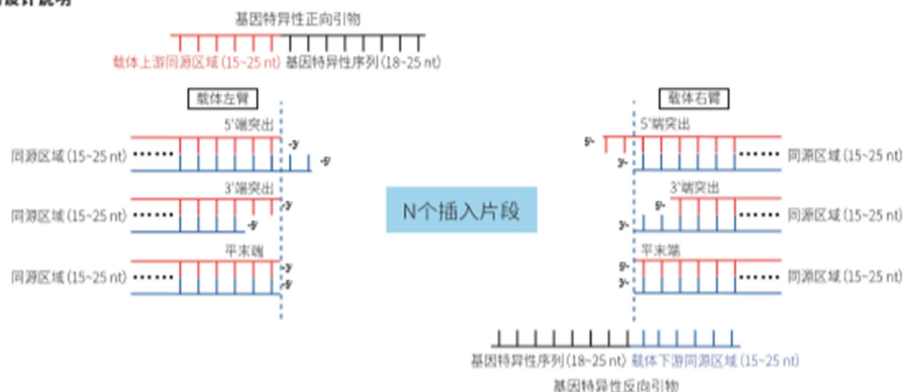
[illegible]

基因特异性正向引物

载体上游同源区域（15~25 nt） 基因特异性序列（18~25 nt）

载体左臂

5'端突出

同源区域（15~25 nt） ······

-3'

-5'

3'端突出

同源区域（15~25 nt） ······

-3'

-5'

平末端

同源区域（15~25 nt） ······

-3'

-5'

N个插入片段

载体右臂

5'端突出

5'-

3'-

······ 同源区域（15~25 nt）

3'端突出

5'-

3'-

······ 同源区域（15~25 nt）

平末端

5'-

3'-

······ 同源区域（15~25 nt）

基因特异性序列（18~25 nt） 载体下游同源区域（15~25 nt）

基因特异性反向引物